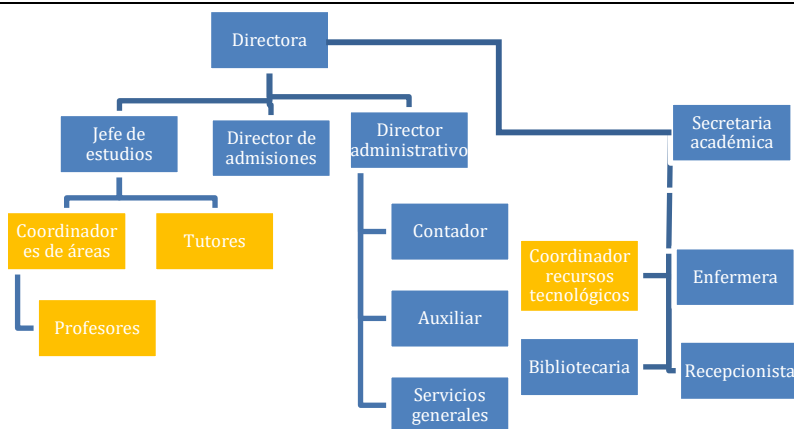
Directora

Jefe de estudios

Director de admisiones

Director administrativo

Secretaria académica

Coordinador es de áreas

Tutores

Profesores

Contador

Auxiliar

Servicios generales

Coordinador recursos tecnológicos

Bibliotecaria

Enfermera

Recepcionista